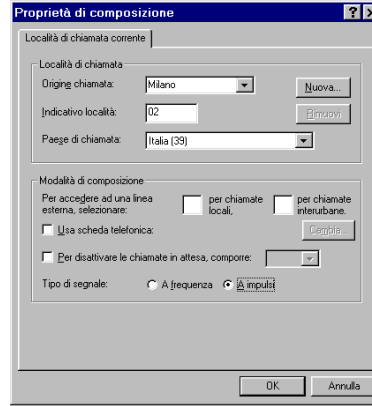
Proprietà di composizione

?

×

Località di chiamata corrente

Località di chiamata

Origine chiamata:

Milano

Nuova...

Indicativo località:

02

Rimuovi

Paese di chiamata:

Italia (39)

Modalità di composizione

Per accedere ad una linea esterna, selezionare:

per chiamate locali,

per chiamate interurbane.

Usa scheda telefonica:

Cambia...

Per disattivare le chiamate in attesa, comporre:

Tipo di segnale:

A frequenza

A impulsi

OK

Annulla